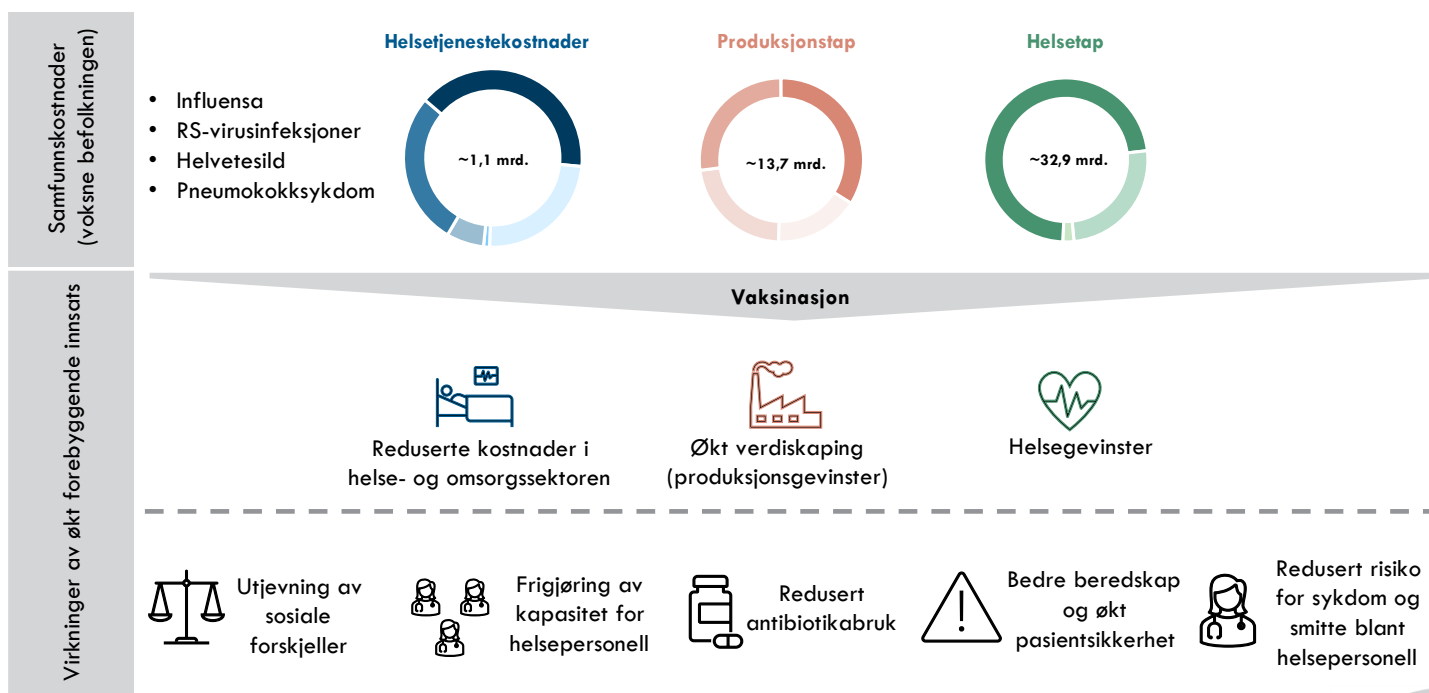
Samfunnskostnader (voksne befolkningen)

• Influensa
• RS-virusinfeksjoner
• Helvetesild
• Pneumokokksykdom

Helsetjenestekostnader
~1,1 mrd.

Produksjonstap
~13,7 mrd.

Helsetap
~32,9 mrd.

Virkninger av økt forebyggende innsats

Vaksinasjon

Reduserte kostnader i helse- og omsorgssektoren

Økt verdiskaping (produksjonsgevinster)

Helsegevinster

Utjevning av sosiale forskjeller

Frigjøring av kapasitet for helsepersonell

Redusert antibiotikabruk

Bedre beredskap og økt pasientsikkerhet

Redusert risiko for sykdom og smitte blant helsepersonell